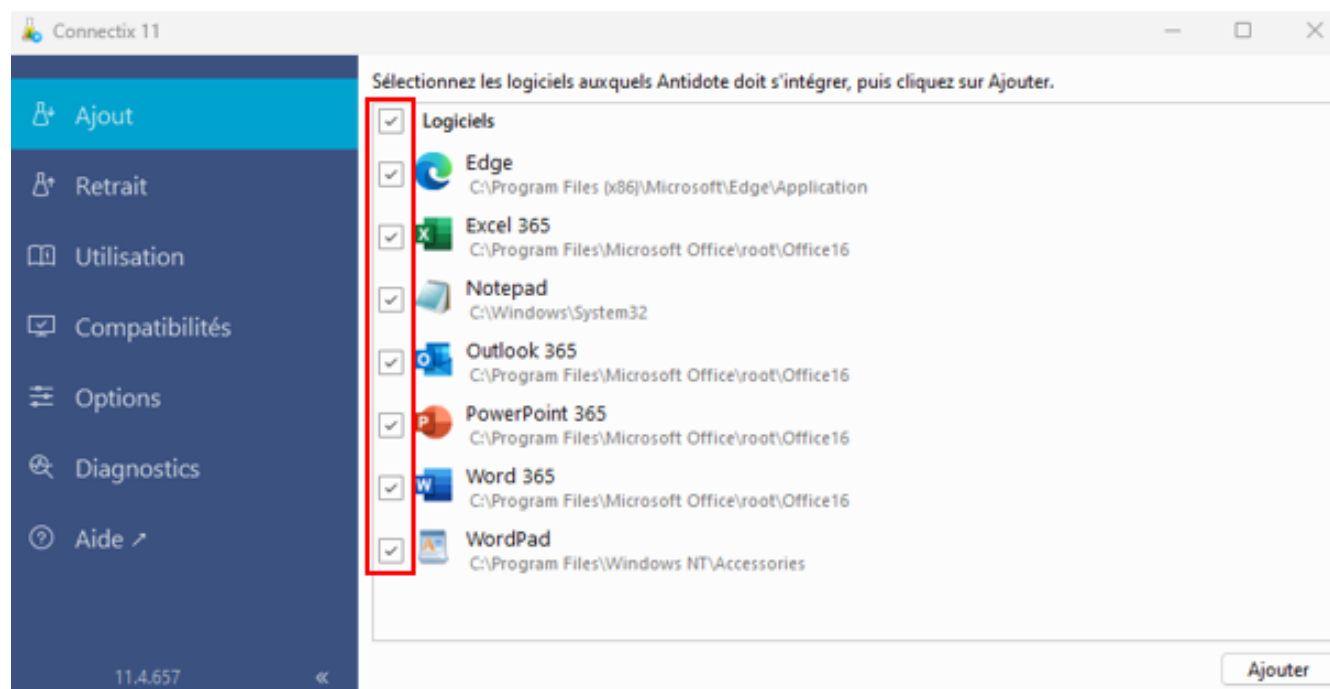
Connectix 11

Ajout
Retrait
Utilisation
Compatibilités
Options
Diagnostics
Aide ↗

11.4.657 «

Sélectionnez les logiciels auxquels Antidote doit s'intégrer, puis cliquez sur Ajouter.

Logiciels
Edge
C:\Program Files (x86)\Microsoft\Edge\Application
Excel 365
C:\Program Files\Microsoft Office\root\Office16
Notepad
C:\Windows\System32
Outlook 365
C:\Program Files\Microsoft Office\root\Office16
PowerPoint 365
C:\Program Files\Microsoft Office\root\Office16
Word 365
C:\Program Files\Microsoft Office\root\Office16
WordPad
C:\Program Files\Windows NT\Accessories

Ajouter